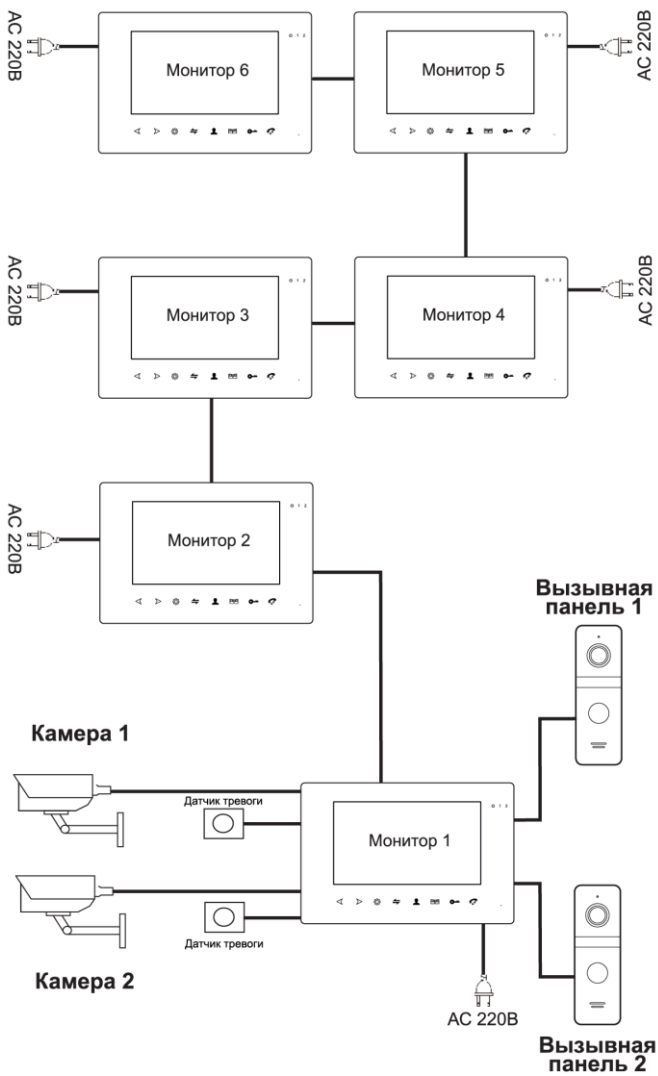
AC 220B

Монитор 6

Монитор 5

AC 220B

AC 220B

Монитор 3

Монитор 4

AC 220B

AC 220B

Монитор 2

Вызывная панель 1

Камера 1

Датчик тревоги

Монитор 1

Датчик тревоги

Камера 2

AC 220B

Вызывная панель 2